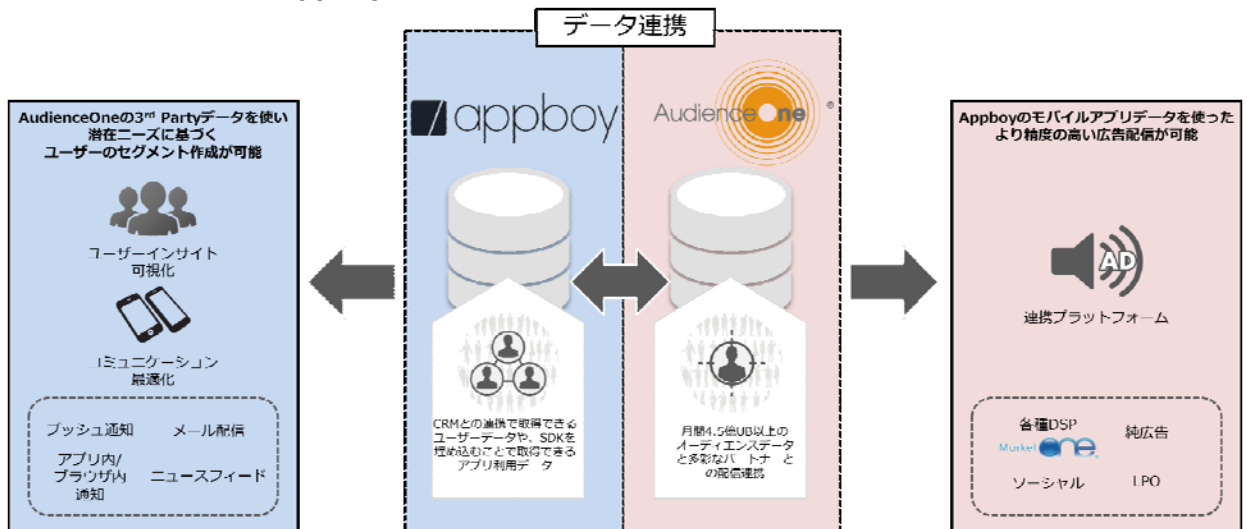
データ連携

AudienceOneの$3^{rd}$ Partyデータを使い潜在ニーズに基づくユーザーのセグメント作成が可能

ユーザーインサイト可視化

コミュニケーション最適化

プッシュ通知

メール配信

アプリ内/ブラウザ内通知

ニュースフィード

appboy

CRMとの連携で取得できるユーザーデータや、SDKを埋め込むことで取得できるアプリ利用データ

AudienceOne

月間4.5億UB以上のオーディエンスデータと多彩なパートナーとの配信連携

Appboyのモバイルアプリデータを使ったより精度の高い広告配信が可能

AD

連携プラットフォーム

各種DSP

Market One

純広告

ソーシャル

LPO